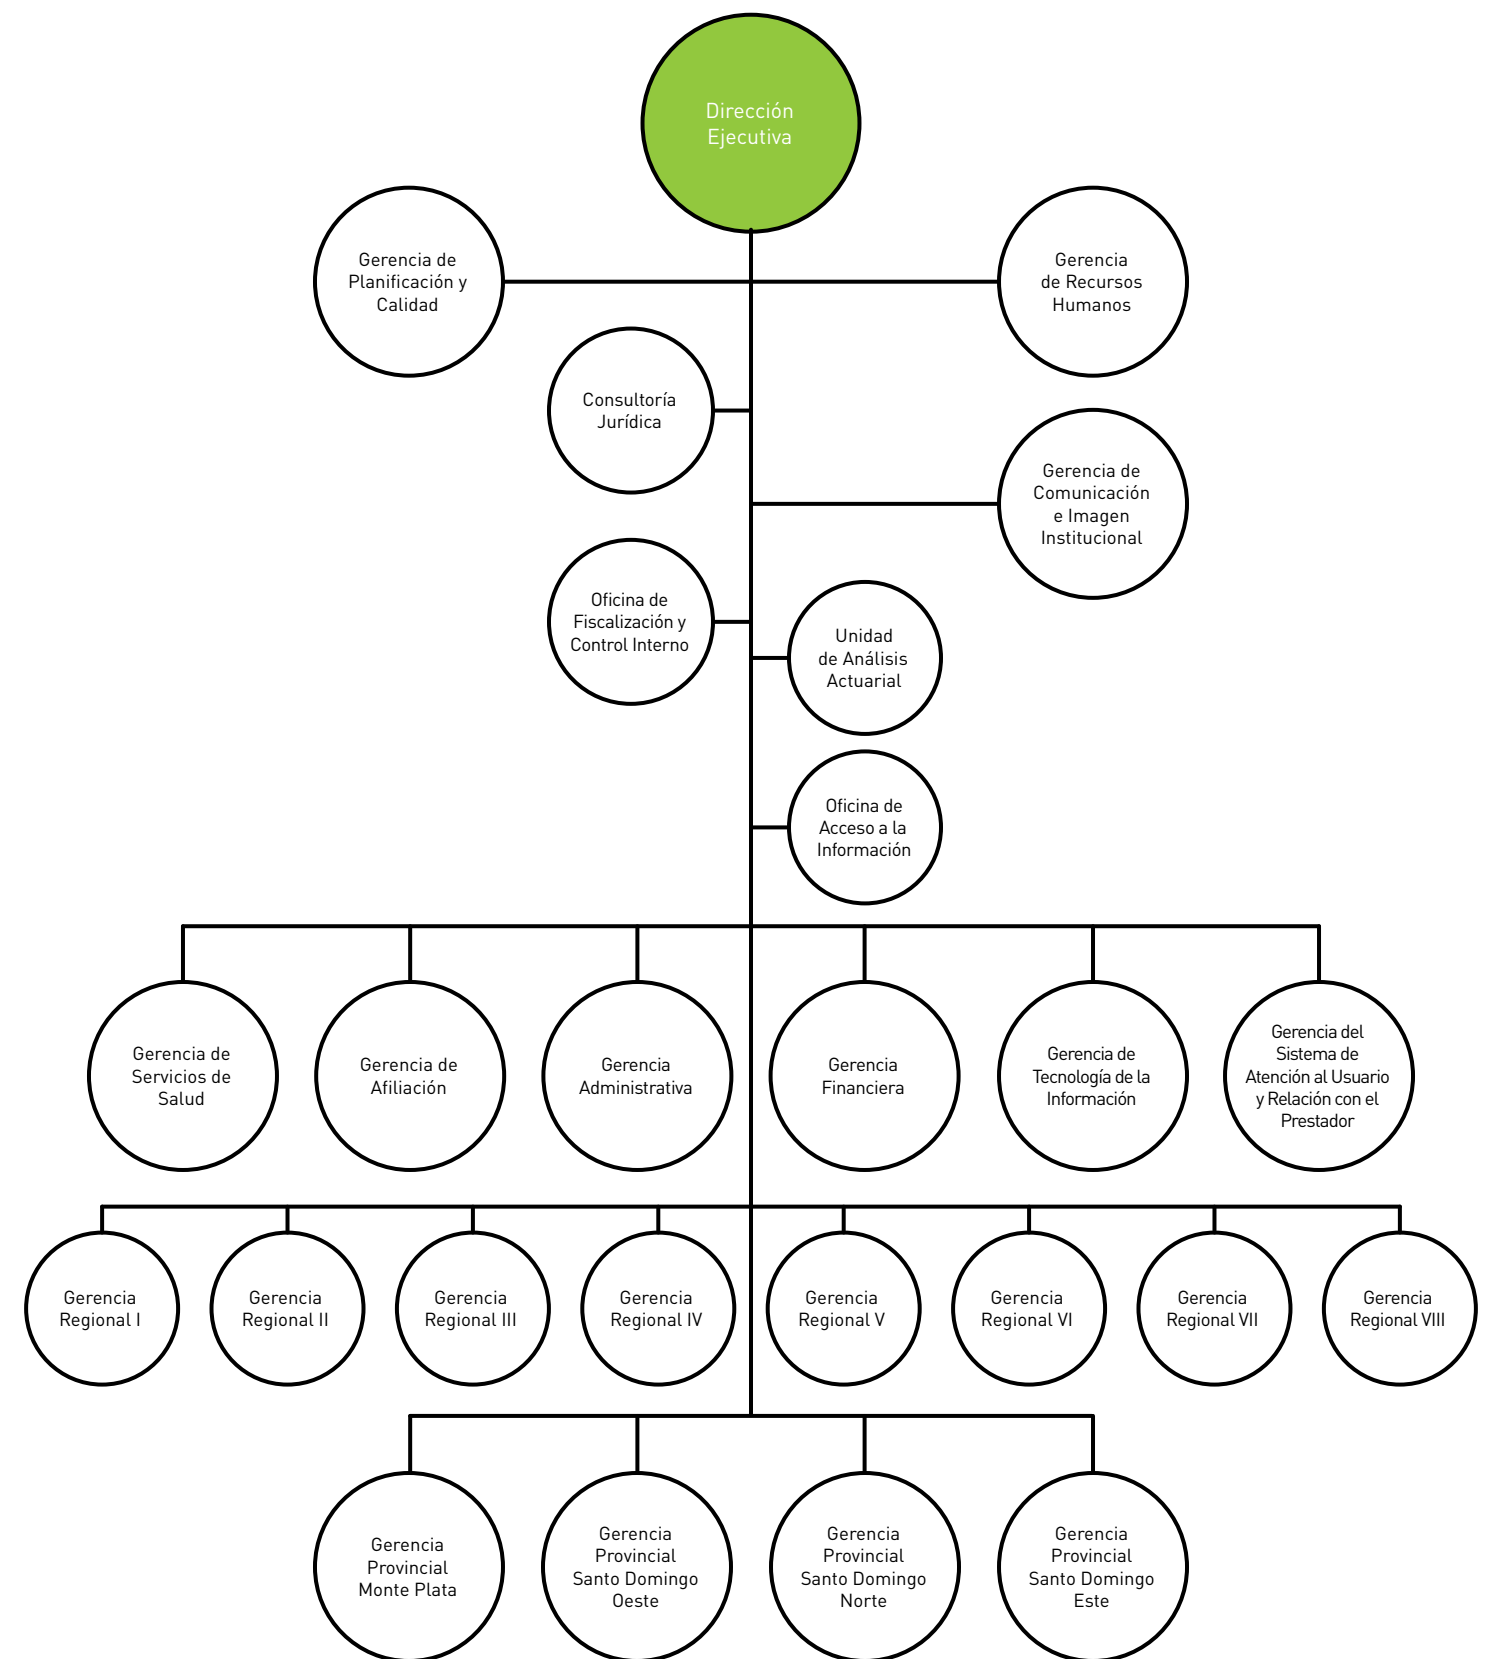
Dirección Ejecutiva

Gerencia de Planificación y Calidad

Gerencia de Recursos Humanos

Consultoría Jurídica

Gerencia de Comunicación e Imagen Institucional

Oficina de Fiscalización y Control Interno

Unidad de Análisis Actuarial

Oficina de Acceso a la Información

Gerencia de Servicios de Salud

Gerencia de Afiliación

Gerencia Administrativa

Gerencia Financiera

Gerencia de Tecnología de la Información

Gerencia del Sistema de Atención al Usuario y Relación con el Prestador

Gerencia Regional I

Gerencia Regional II

Gerencia Regional III

Gerencia Regional IV

Gerencia Regional V

Gerencia Regional VI

Gerencia Regional VII

Gerencia Regional VIII

Gerencia Provincial Monte Plata

Gerencia Provincial Santo Domingo Oeste

Gerencia Provincial Santo Domingo Norte

Gerencia Provincial Santo Domingo Este